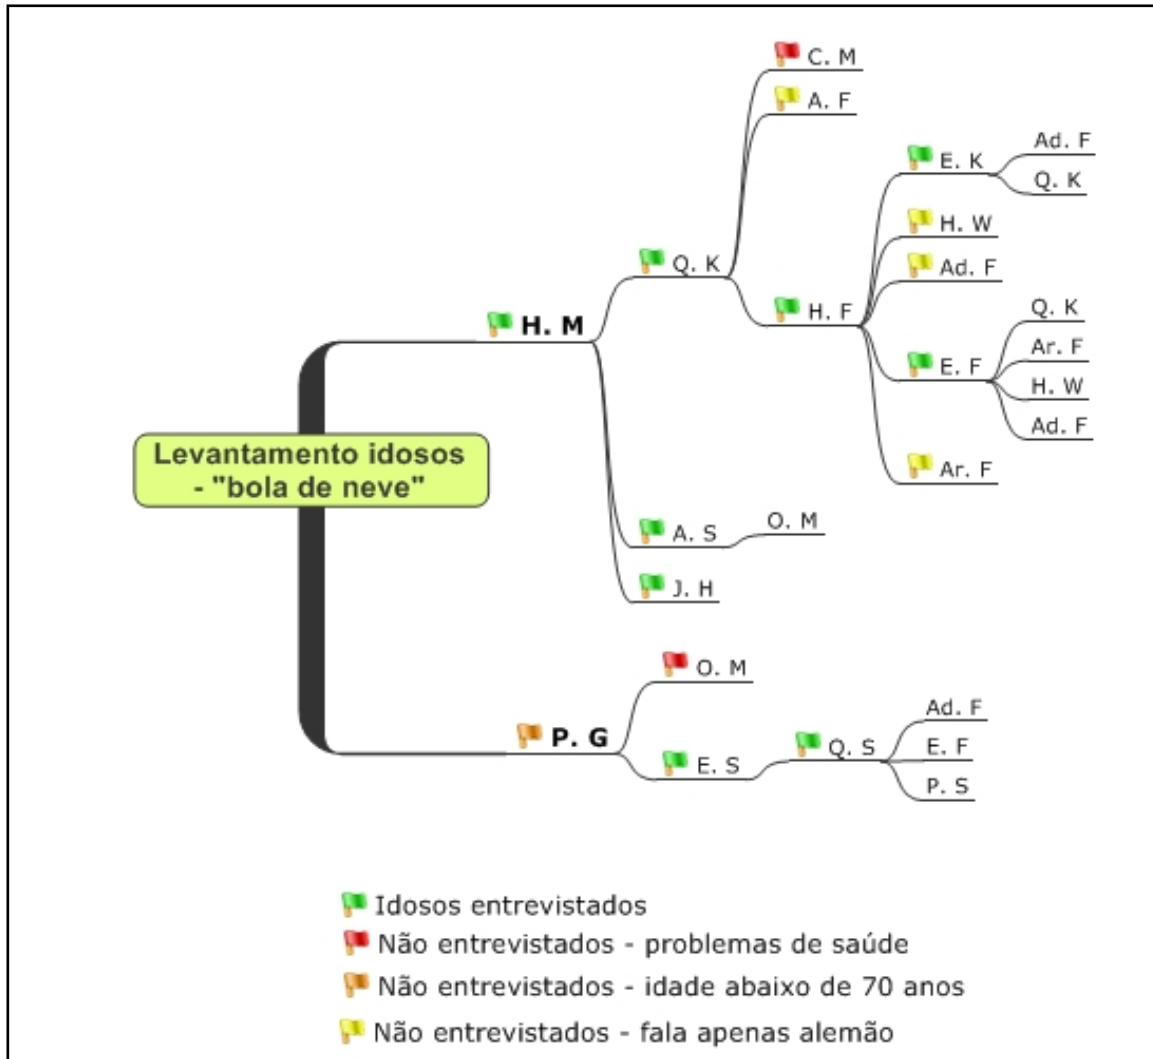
Levantamento idosos - "bola de neve"

H. M

Q. K

C. M

A. F

H. F

E. K

Ad. F

Q. K

H. W

Ad. F

E. F

Q. K

Ar. F

H. W

Ad. F

Ar. F

A. S

O. M

J. H

P. G

O. M

E. S

Q. S

Ad. F

E. F

P. S

Idosos entrevistados
Não entrevistados - problemas de saúde
Não entrevistados - idade abaixo de 70 anos
Não entrevistados - fala apenas alemão